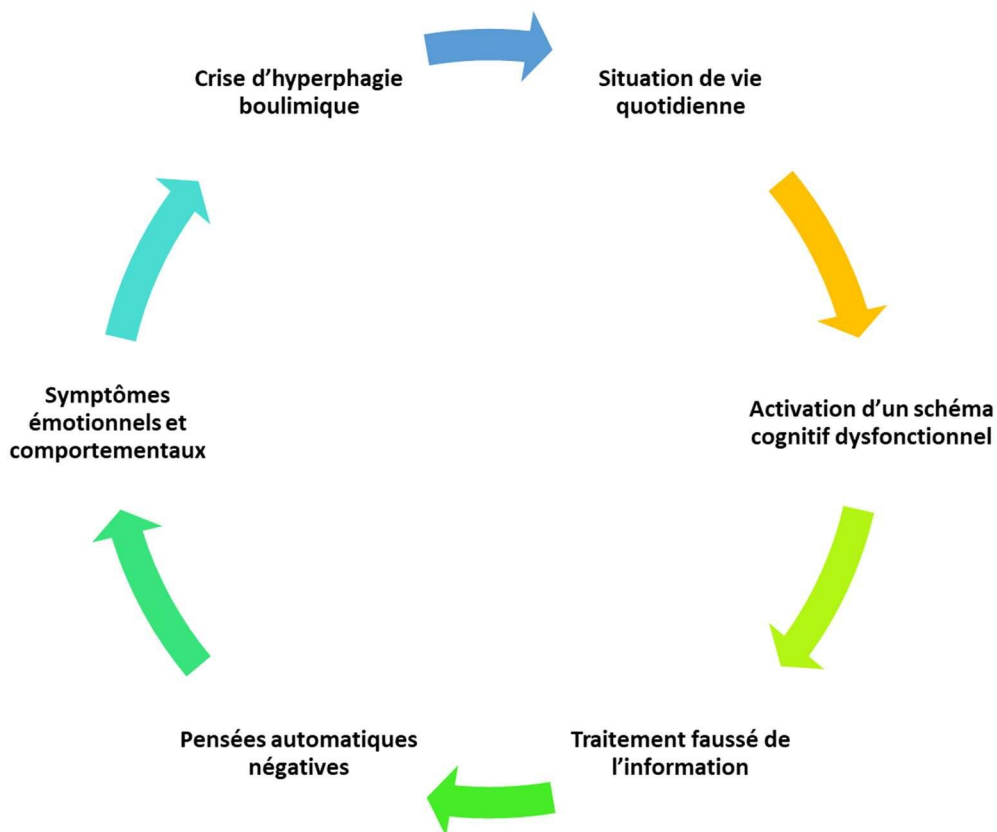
Crise d’hyperphagie boulimique

Situation de vie quotidienne

Activation d’un schéma cognitif dysfonctionnel

Traitement faussé de l’information

Pensées automatiques négatives

Symptômes émotionnels et comportementaux